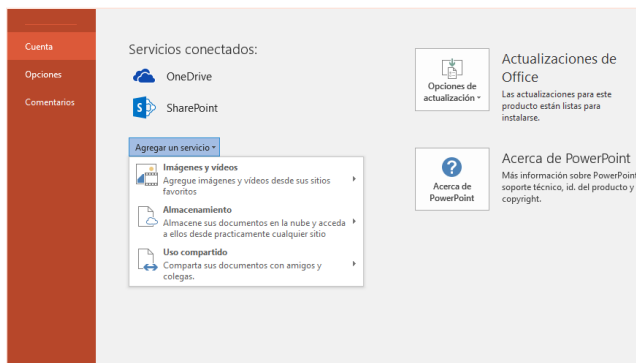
Cuenta

Opciones

Comentarios

Servicios conectados:

OneDrive

SharePoint

Agregar un servicio ▾

Imágenes y vídeos
Agregue imágenes y vídeos desde sus sitios favoritos

Almacenamiento
Almacene sus documentos en la nube y acceda a ellos desde practicamente cualquier sitio

Uso compartido
Comparta sus documentos con amigos y colegas.

Opciones de actualización ▾

Actualizaciones de Office
Las actualizaciones para este producto están listas para instalarse.

Acerca de PowerPoint

Acerca de PowerPoint
Más información sobre PowerPoint, soporte técnico, id. del producto y copyright.